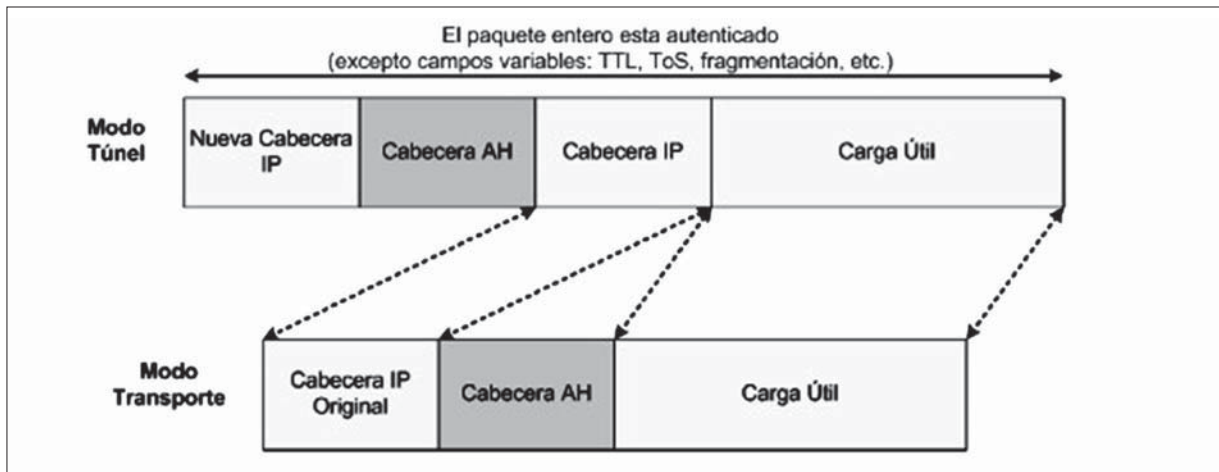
El paquete entero esta autenticado
(excepto campos variables: TTL, ToS, fragmentación, etc.)

Modo Túnel

Nueva Cabecera IP

Cabecera AH

Cabecera IP

Carga Útil

Modo Transporte

Cabecera IP Original

Cabecera AH

Carga Útil